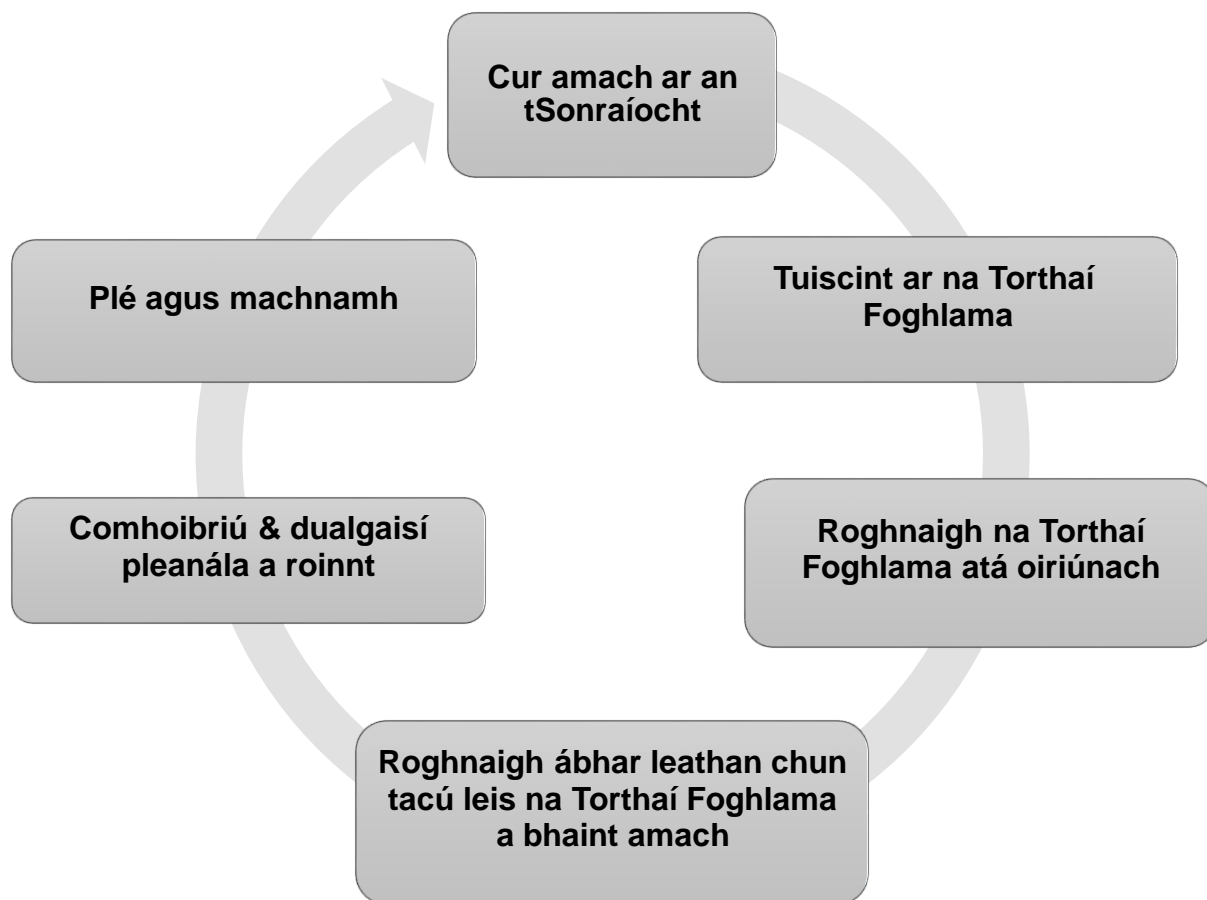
Cur amach ar an tSonraíocht

Tuiscint ar na Torthaí Foghlama

Roghnaigh na Torthaí Foghlama atá oiriúnach

Roghnaigh ábhar leathan chun tacú leis na Torthaí Foghlama a bhaint amach

Comhoibriú & dualgaisí pleanála a roinnt

Plé agus machnamh